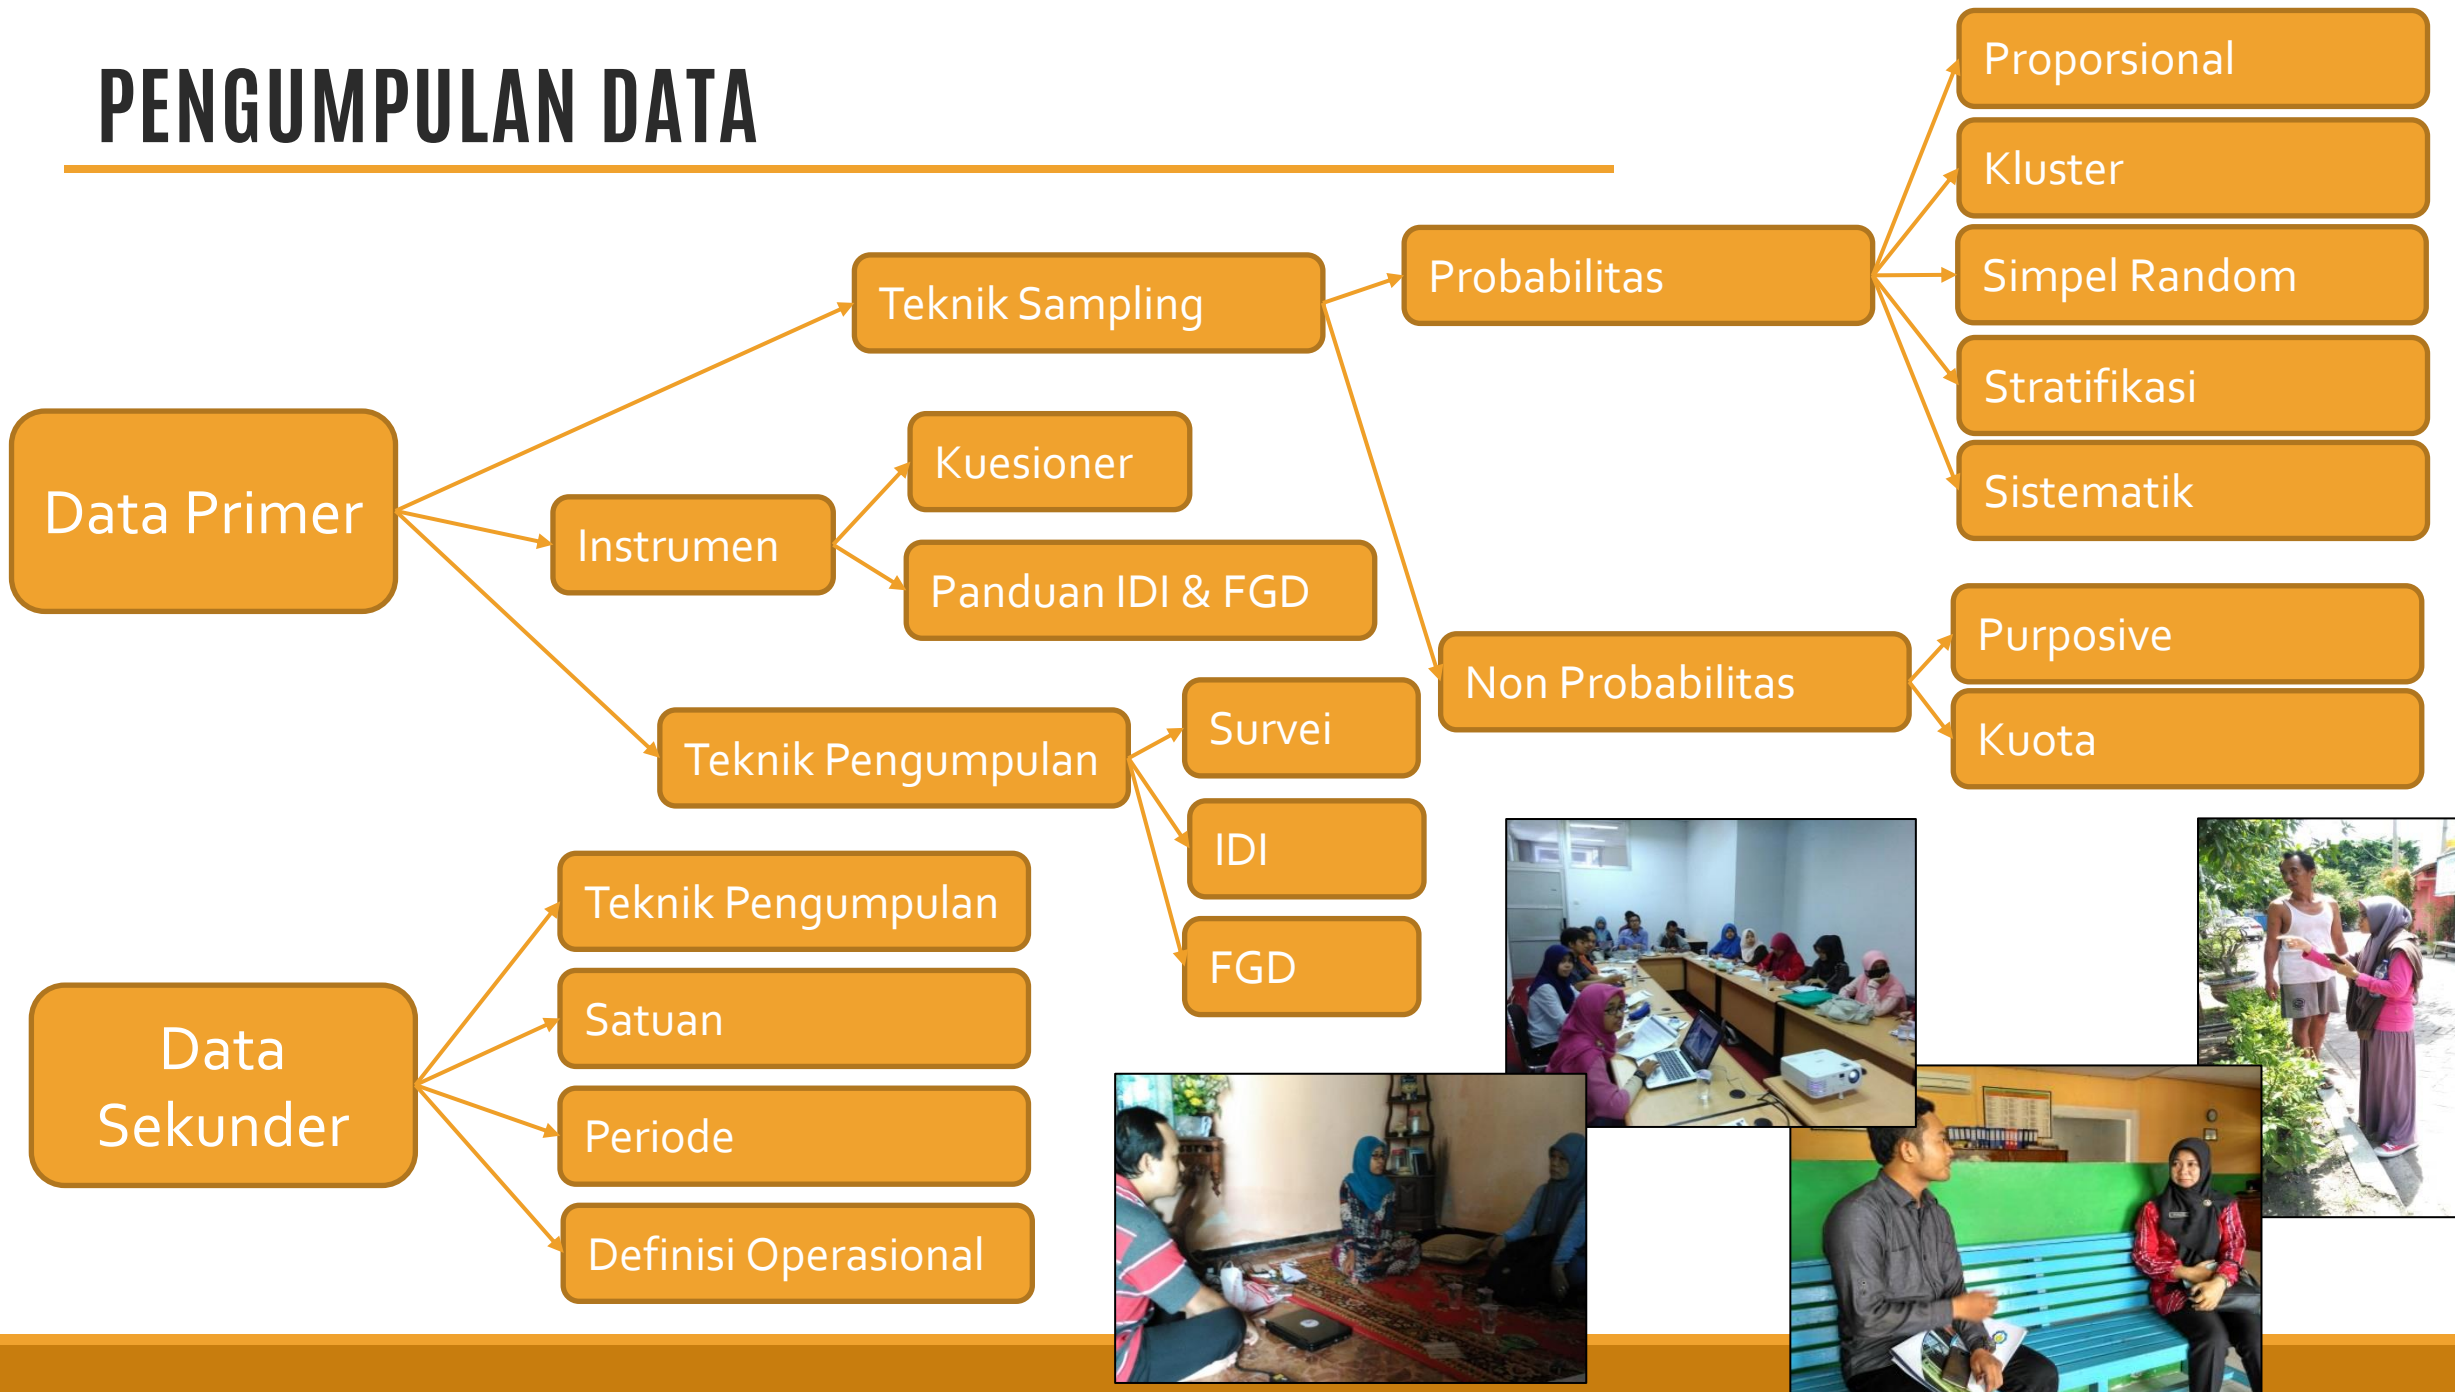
PENGUMPULAN DATA

Data Primer

Teknik Sampling

Probabilitas

Proporsional

Kluster

Simpel Random

Stratifikasi

Sistematik

Non Probabilitas

Purposive

Kuota

Instrumen

Kuesioner

Panduan IDI & FGD

Teknik Pengumpulan

Survei

IDI

FGD

Data Sekunder

Teknik Pengumpulan

Satuan

Periode

Definisi Operasional